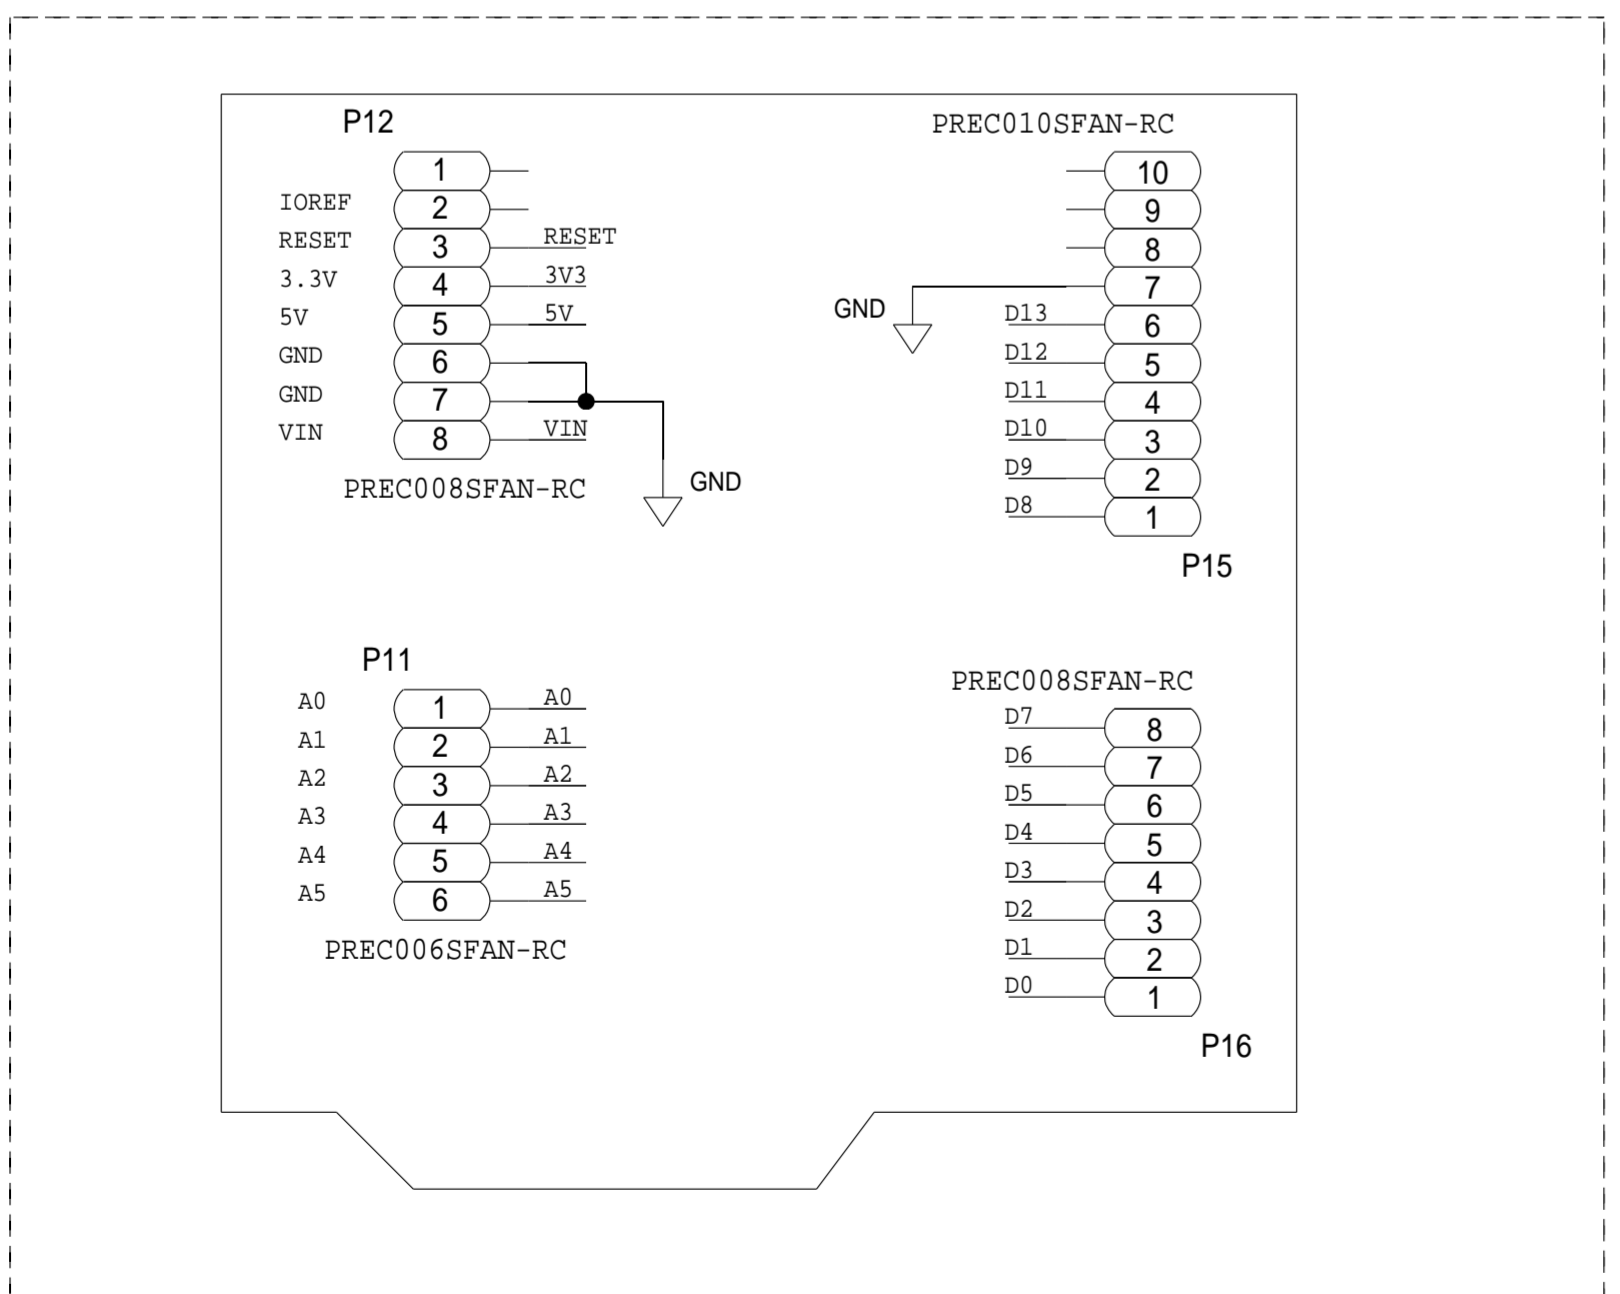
P12

PREC010SFAN-RC

1
IOREF 2
RESET 3 RESET
3.3V 4 3V3
5V 5 5V
GND 6
GND 7
VIN 8 VIN

PREC008SFAN-RC

GND

10
9
8
GND 7
D13 6
D12 5
D11 4
D10 3
D9 2
D8 1

P15

P11

A0 1 A0
A1 2 A1
A2 3 A2
A3 4 A3
A4 5 A4
A5 6 A5

PREC006SFAN-RC

PREC008SFAN-RC

D7 8
D6 7
D5 6
D4 5
D3 4
D2 3
D1 2
D0 1

P16